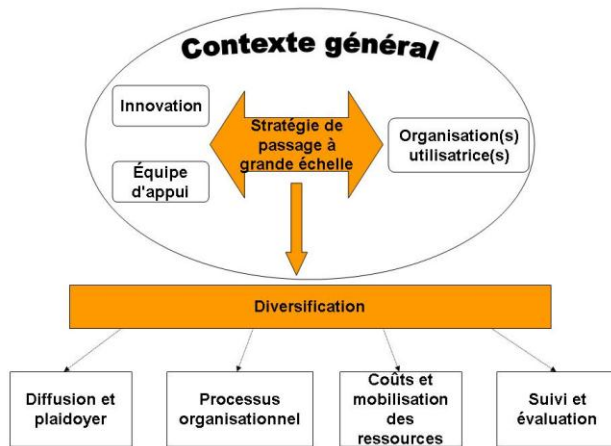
Contexte général

Innovation

Stratégie de passage à grande échelle

Organisation(s) utilisatrice(s)

Équipe d'appui

Diversification

Diffusion et plaidoyer

Processus organisationnel

Coûts et mobilisation des ressources

Suivi et évaluation